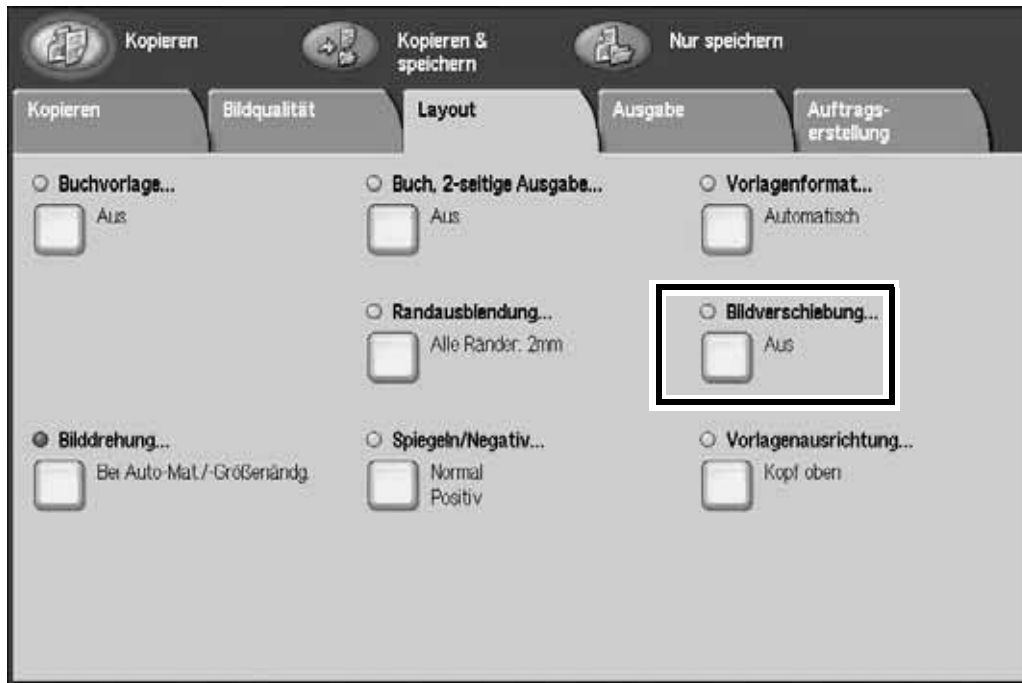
Kopieren

Kopieren & speichern

Nur speichern

Kopieren

Bildqualität

Layout

Ausgabe

Auftragserstellung

Buchvorlage...

Aus

Buch. 2-seitige Ausgabe...

Aus

Vorlagenformat...

Automatisch

Randausblendung...

Alle Ränder: 2mm

Bildverschiebung...

Aus

Bilddrehung...

Bei Auto-Mat./-Größenändg.

Spiegeln/Negativ...

Normal
Positiv

Vorlagenausrichtung...

Kopf oben